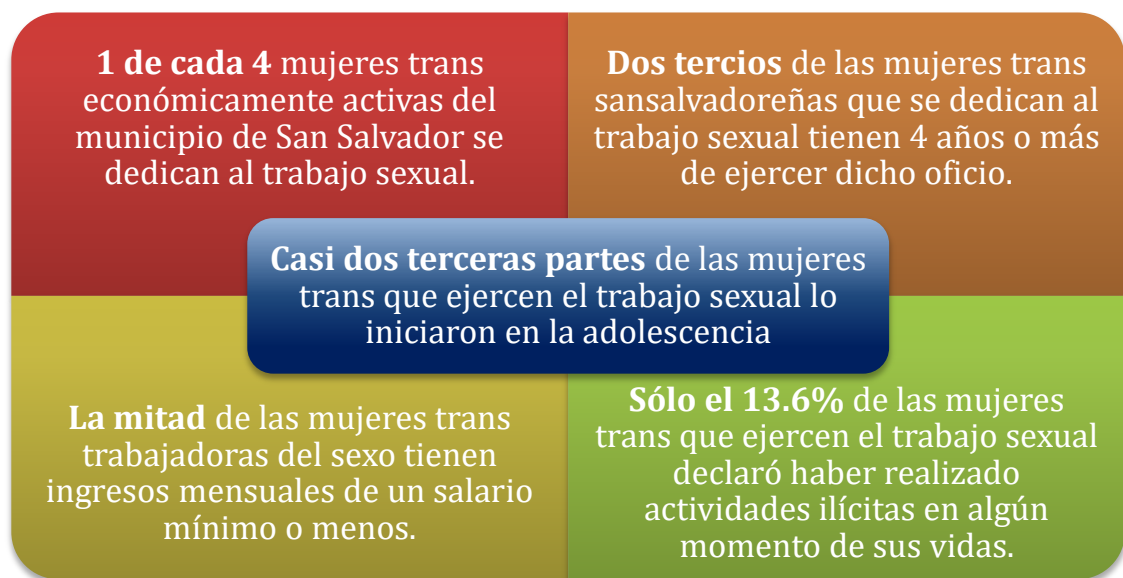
**1 de cada 4** mujeres trans económicamente activas del municipio de San Salvador se dedican al trabajo sexual.

**Dos tercios** de las mujeres trans sansalvadoreñas que se dedican al trabajo sexual tienen 4 años o más de ejercer dicho oficio.

**Casi dos terceras partes** de las mujeres trans que ejercen el trabajo sexual lo iniciaron en la adolescencia

**La mitad** de las mujeres trans trabajadoras del sexo tienen ingresos mensuales de un salario mínimo o menos.

**Sólo el 13.6%** de las mujeres trans que ejercen el trabajo sexual declaró haber realizado actividades ilícitas en algún momento de sus vidas.